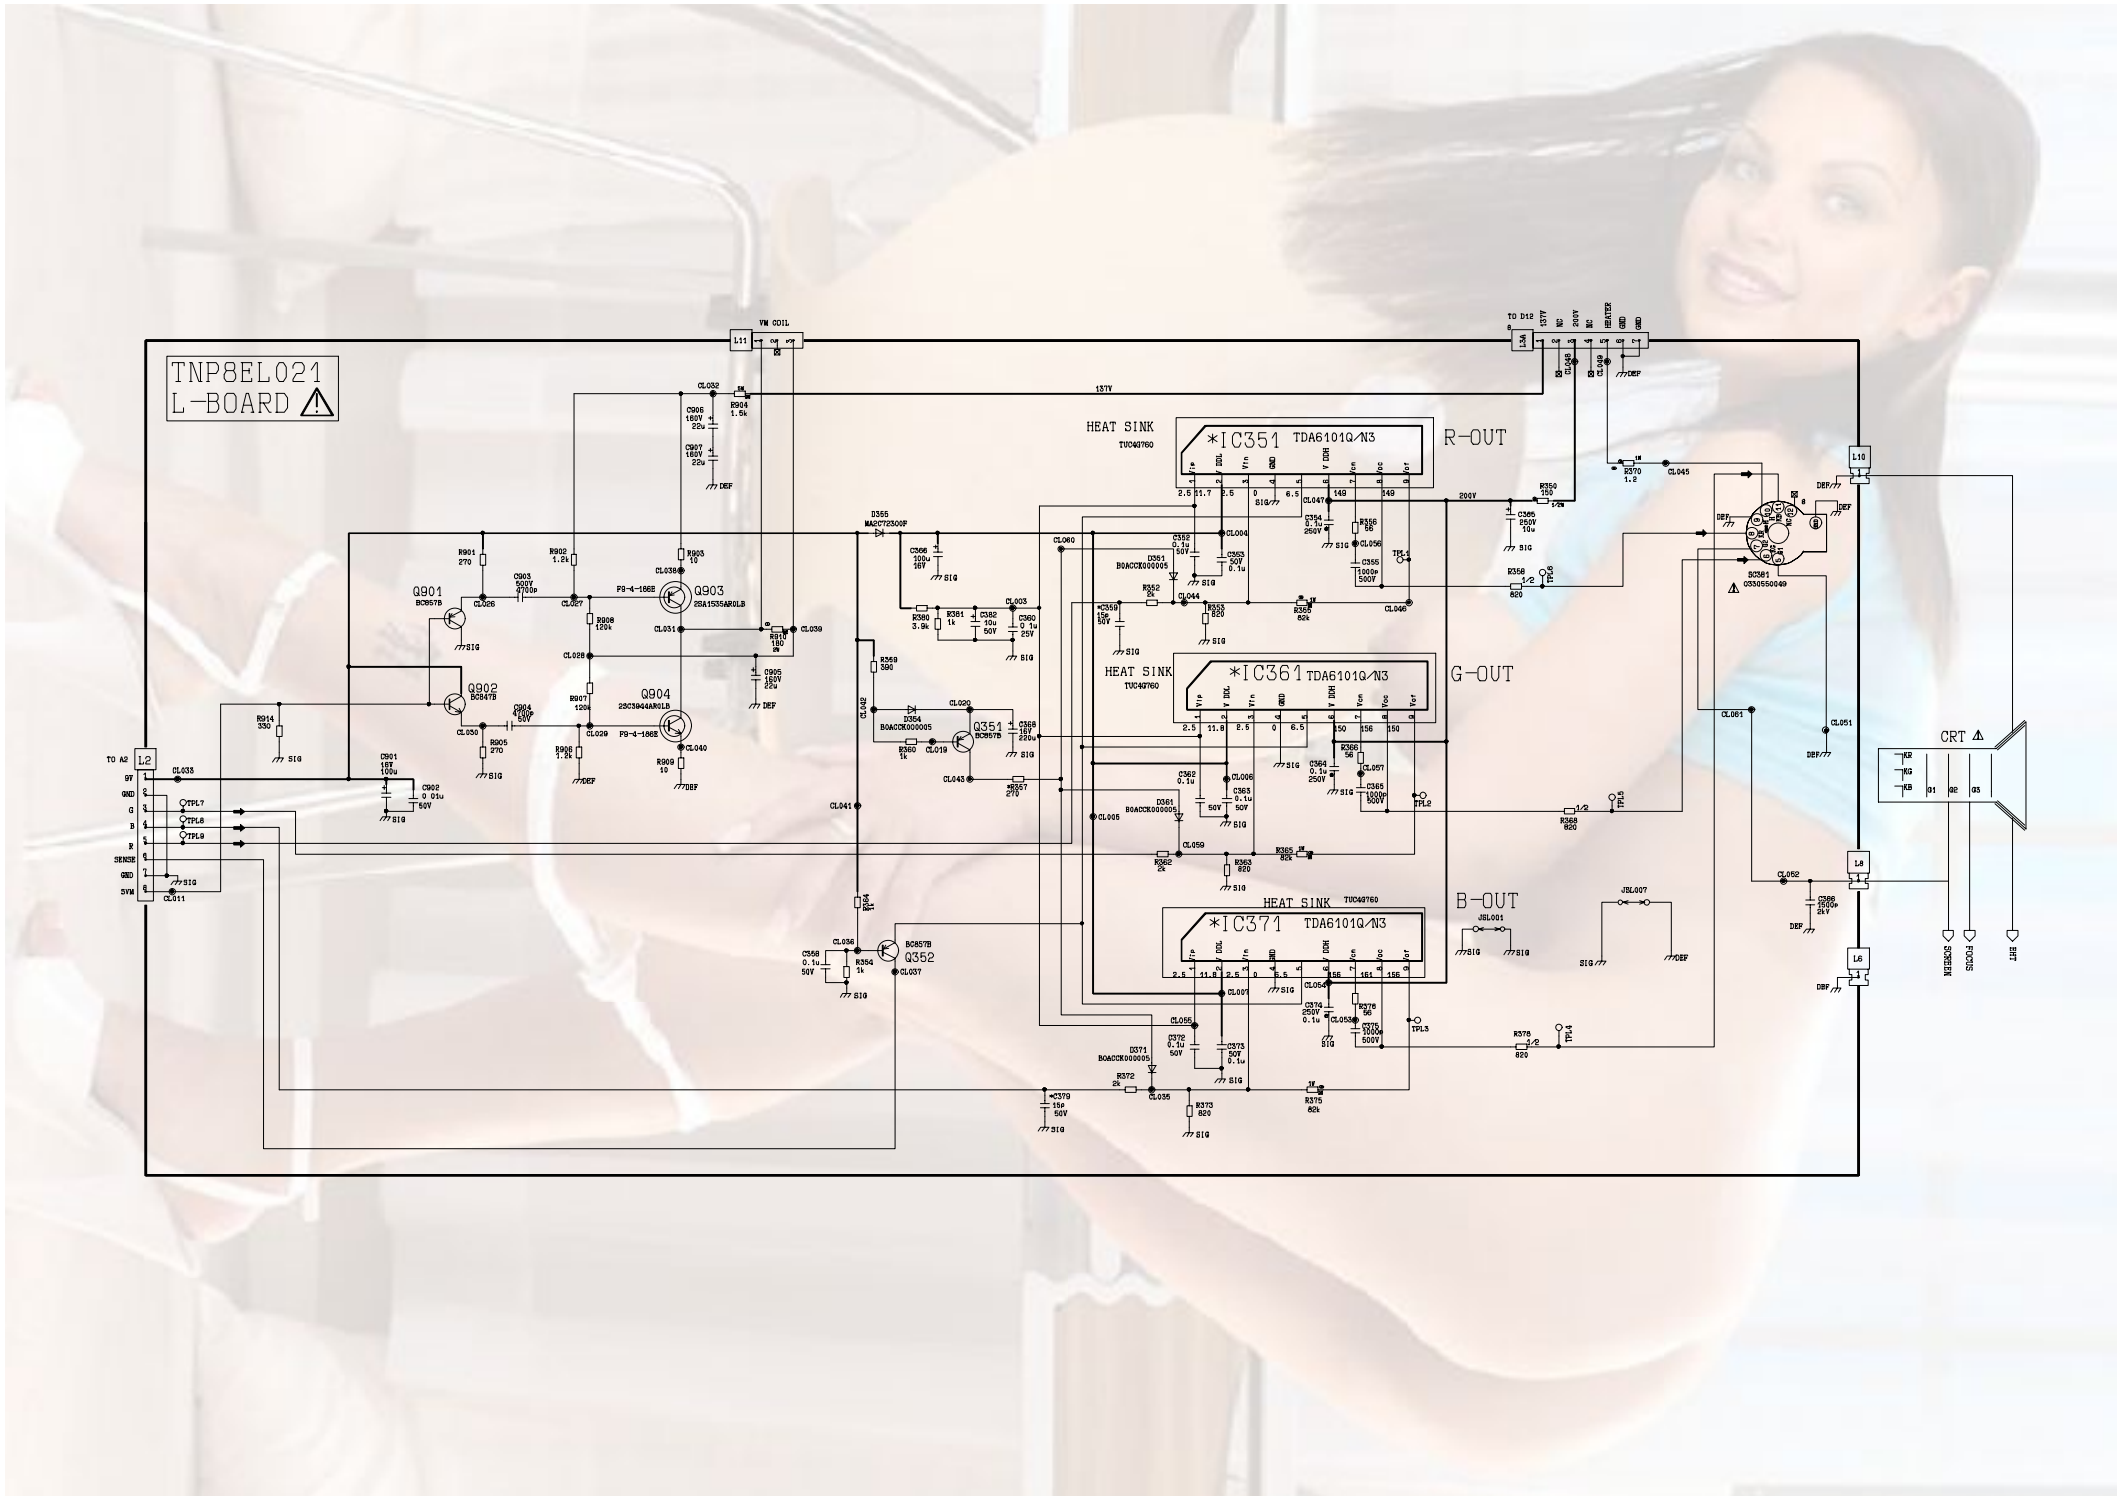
TNP8EL021
L-BOARD ⚠

L11 VM COIL

TO D12 L3A 137V NC 200V NC HEATER GND GND

137V

CL032 R904 1.5k

C906 160V 22u

C907 160V 22u

DEF

HEAT SINK TUC4G760

*IC351 TDA6101Q/N3 R-OUT

Vip V DDL Vin GND V DDH Vcn Voc Vof

2.5 11.7 2.5 0 6.5 149 149

SIG

CL047

200V

R350 150

R370 1.2

CL045

L10

DEF

C385 250V 10u

SIG

C354 0.1u 250V

R356 56

CL056

SIG

C355 1000p 500V

TPL1

R358 820

TPL6

CL004

C352 0.1u 50V

C353 50V 0.1u

SIG

D351 B0ACCK000005

R352 2k

CL044

R353 820

SIG

R355 82k

CL046

CL060

D355 MA2C723000F

C366 100u 16V

SIG

R901 270

R902 1.2k

R903 10

Q901 BC857B

C903 500V 4700p

CL026

CL027

CL038

Q903 2SA1535AR0LB

F9-4-186E

R908 120k

CL031

R910 180

CL039

Q902 BC847B

CL028

C905 160V 22u

DEF

R907 120k

Q904 2SC3944AR0LB

C904 4700p 50V

CL030

R905 270

CL029

F9-4-186E

CL040

R906 1.2k

DEF

R909 10

DEF

R914 330

SIG

SIG

TO A2 L2

9V GND G B R SENSE GND SVM

CL033

C901 16V 100u

C902 0.01u 50V

SIG

TPL7 TPL8 TPL9

SIG

CL011

R380 3.9k

R381 1k

C382 10u 50V

CL003

C360 0.1u 25V

SIG

C359 15p 50V

SIG

R369 390

CL042

D354 B0ACCK000005

CL020

Q351 BC857B

C368 16V 220u

SIG

R360 1k

CL019

CL043

R357 270

HEAT SINK TUC4G760

*IC361 TDA6101Q/N3 G-OUT

Vip V DDL Vin GND V DDH Vcn Voc Vof

2.5 11.8 2.5 0 6.5 150 156 150

R366 56

CL057

C364 0.1u 250V

SIG

C365 1000p 500V

C362 0.1u

CL006

C363 0.1u 50V

50V

SIG

TPL2

D361 B0ACCK000005

CL005

CL041

R368 820

TPL5

CL059

R362 2k

R363 820

SIG

R365 82k

CL061

CL051

DEF

CRT ⚠

KR KG KB G1 G2 G3

L8

CL052

C386 1500p 2kV

DEF

SCREEN FOCUS EHT

DEF

DEF

SC351 0330550049

⚠

HEAT SINK TUC4G760

*IC371 TDA6101Q/N3 B-OUT

Vip V DDL Vin GND V DDH Vcn Voc Vof

2.5 11.8 2.5 0 6.5 156 161 156

JSL001

SIG SIG

JSL007

SIG DEF

L6

DEF

R364 1k

CL036

BC857B

Q352

C358 0.1u 50V

R354 1k

SIG

CL037

CL007

SIG

CL054

C374 250V 0.1u

SIG

R376 56

CL053

C375 1000p 500V

TPL3

R378 820

TPL4

CL055

C372 0.1u 50V

C373 50V 0.1u

SIG

D371 B0ACCK000005

R372 2k

CL035

R373 820

SIG

R375 82k

C379 15p 50V

SIG